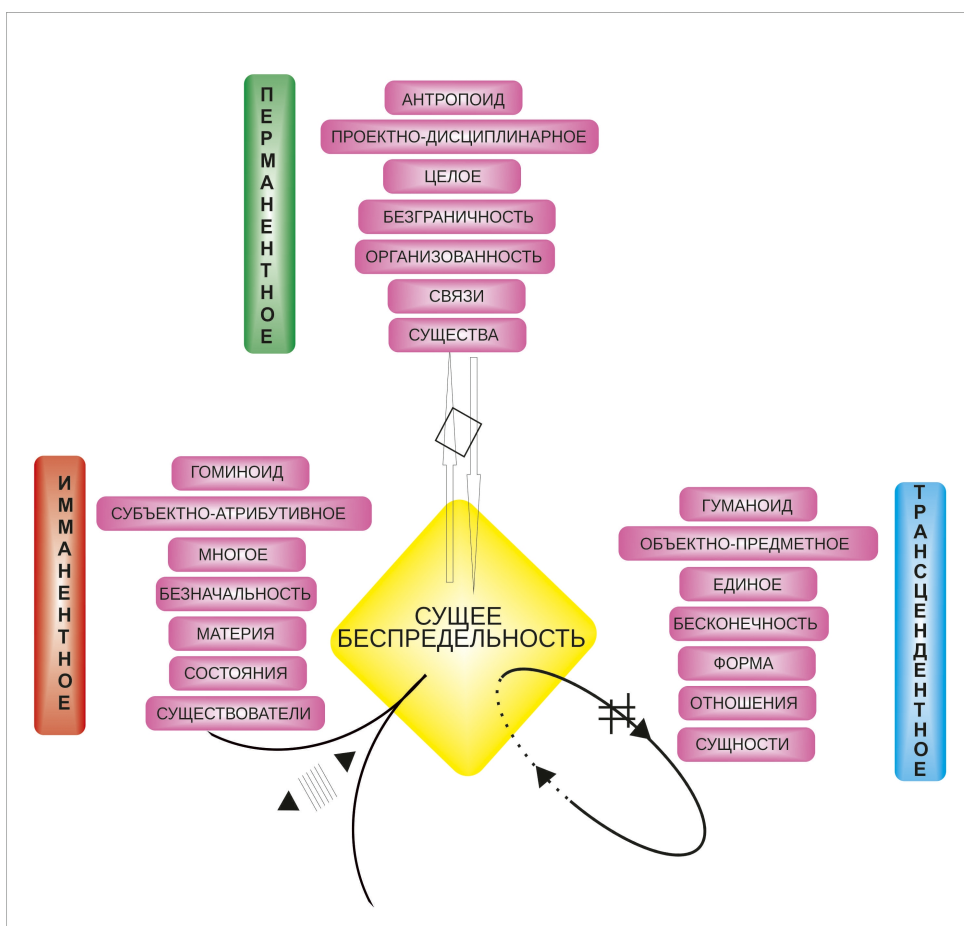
ПЕРМАНЕНТНОЕ

АНТРОПОИД
ПРОЕКТНО-ДИСЦИПЛИНАРНОЕ
ЦЕЛОЕ
БЕЗГРАНИЧНОСТЬ
ОРГАНИЗОВАННОСТЬ
СВЯЗИ
СУЩЕСТВА

ИММАНЕНТНОЕ

ГОМИНОИД
СУБЪЕКТНО-АТРИБУТИВНОЕ
МНОГОЕ
БЕЗНАЧАЛЬНОСТЬ
МАТЕРИЯ
СОСТОЯНИЯ
СУЩЕСТВОВАТЕЛИ

СУЩЕЕ
БЕСПРЕДЕЛЬНОСТЬ

ГУМАНОИД
ОБЪЕКТНО-ПРЕДМЕТНОЕ
ЕДИНОЕ
БЕСКОНЕЧНОСТЬ
ФОРМА
ОТНОШЕНИЯ
СУЩНОСТИ

ТРАНСЦЕНДЕНТНОЕ